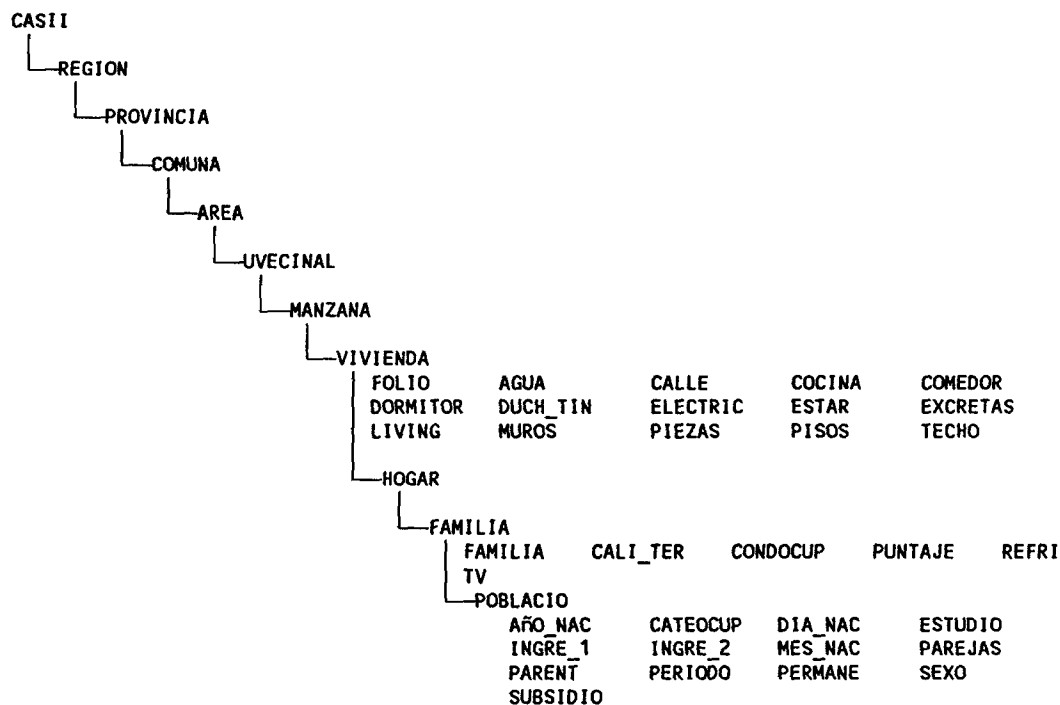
CASII
REGION
PROVINCIA
COMUNA
AREA
UVECINAL
MANZANA
VIVIENDA

| FOLIO | AGUA | CALLE | COCINA | COMEDOR |
|---|---|---|---|---|
| DORMITOR | DUCH_TIN | ELECTRIC | ESTAR | EXCRETAS |
| LIVING | MUROS | PIEZAS | PISOS | TECHO |

HOGAR
FAMILIA

| FAMILIA | CALI_TER | CONDOCUP | PUNTAJE | REFRI |
|---|---|---|---|---|
| TV | | | | |

POBLACIO

| AÑO_NAC | CATEOCUP | DIA_NAC | ESTUDIO |
|---|---|---|---|
| INGRE_1 | INGRE_2 | MES_NAC | PAREJAS |
| PARENT | PERIODO | PERMANE | SEXO |
| SUBSIDIO | | | |